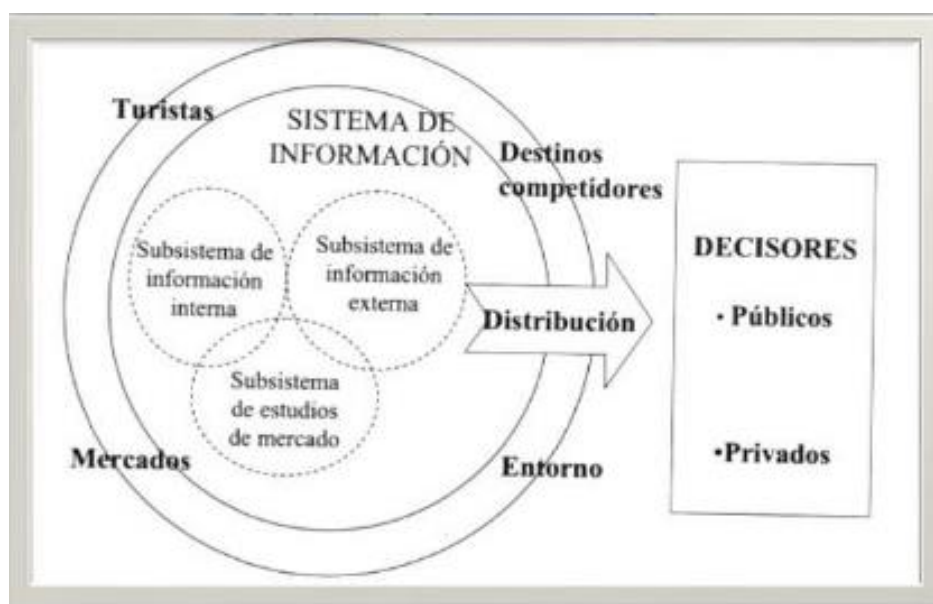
Turistas

SISTEMA DE INFORMACIÓN

Destinos competidores

Subsistema de información interna

Subsistema de información externa

Subsistema de estudios de mercado

Distribución

Mercados

Entorno

DECISORES

· Públicos

·Privados